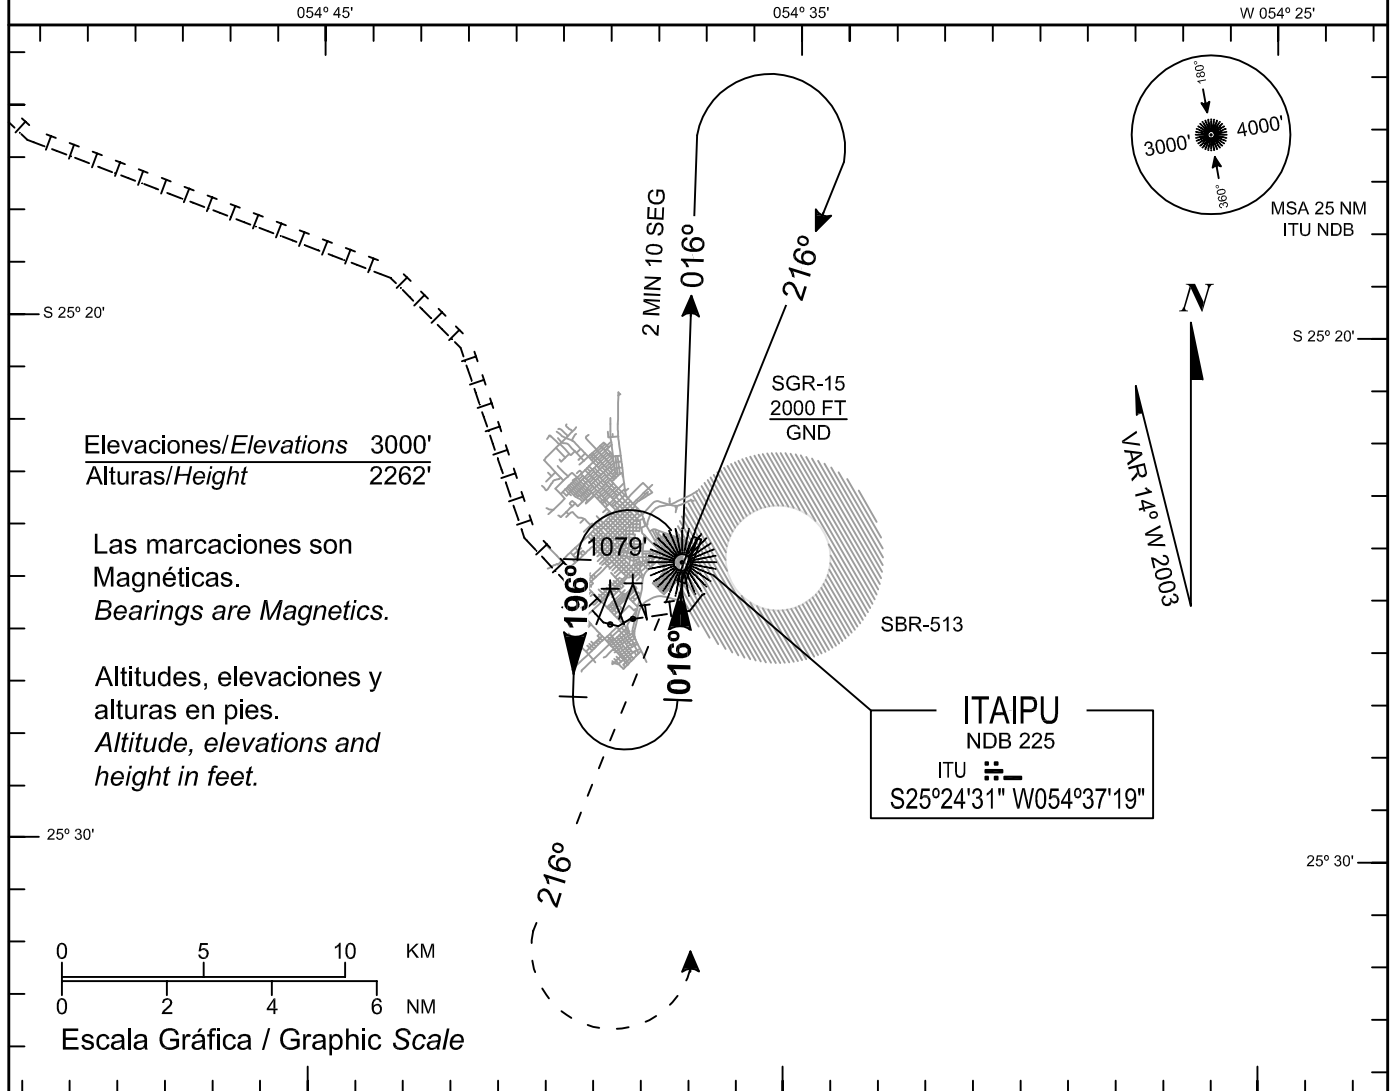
054º 45'
054º 35'
W 054º 25'

180°
3000'
4000'
360°
MSA 25 NM
ITU NDB

2 MIN 10 SEG
016º
216º

N

S 25º 20'
S 25º 20'

SGR-15
2000 FT
GND

VAR 14º W 2003

Elevaciones/*Elevations* 3000'
Alturas/*Height* 2262'

Las marcaciones son Magnéticas.
*Bearings are Magnetics.*

1079'
196º
016º

SBR-513

Altitudes, elevaciones y alturas en pies.
*Altitude, elevations and height in feet.*

ITAIPU
NDB 225
ITU
S25º24'31" W054º37'19"

25º 30'
25º 30'

216º

0 5 10 KM
0 2 4 6 NM
Escala Gráfica / Graphic *Scale*